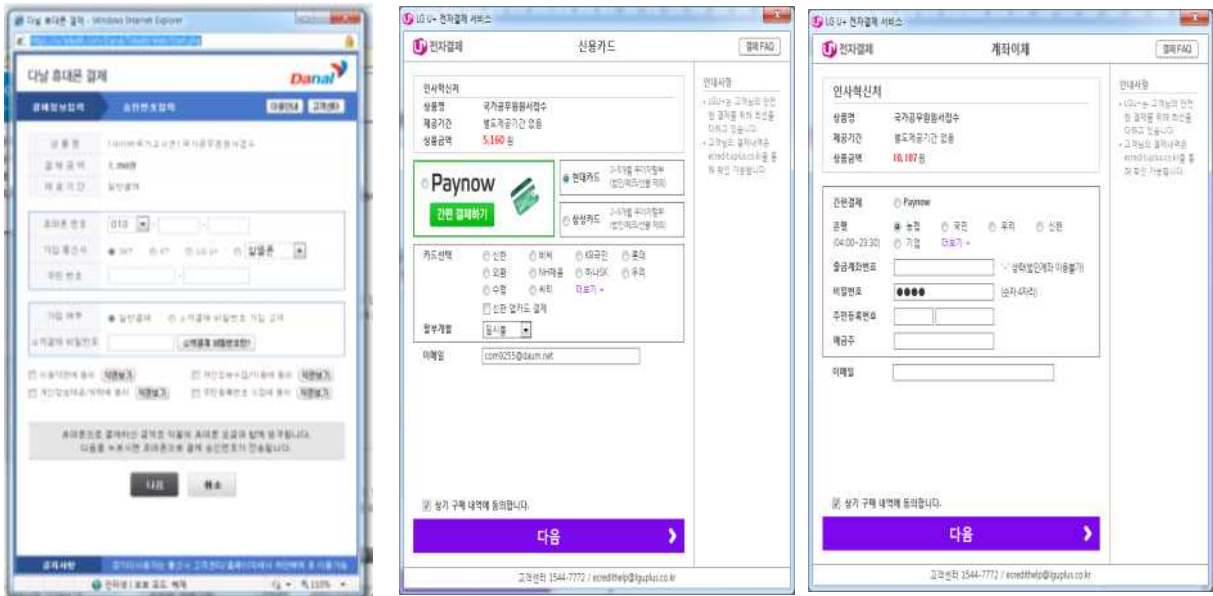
다날 휴대폰 결제 - Windows Internet Explorer

다날 휴대폰 결제

Danal

결제정보입력 | 승인번호입력

이용안내 | 고객센터

상품명 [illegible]
결제금액 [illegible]
제공기간 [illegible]

휴대폰 번호 010
가입 통신사 SKT KT LG U+ 알뜰폰
주민 번호

가입 여부 일반결제 소액결제 비밀번호 가입 결제
소액결제 비밀번호

이용약관에 동의 약관보기
개인정보수집/이용에 동의 약관보기
개인정보제공/위탁에 동의 약관보기
주민등록번호 수집에 동의 약관보기

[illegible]

다음 취소

공지사항

인터넷 | 보호 모드: 해제 110%

LG U+ 전자결제 서비스

전자결제 신용카드 결제FAQ

인사혁신처
상품명 국가공무원원서접수
제공기간 별도제공기간 없음
상품금액 5,160 원

Paynow
간편 결제하기

현대카드 2~3개월 무이자할부 (법인/체크/선불 제외)
삼성카드 2~5개월 무이자할부 (법인/체크/선불 제외)

카드선택 신한 비씨 KB국민 롯데 외환 NH채움 하나SK 우리 수협 씨티 더보기 +
신한 앱카드 결제
할부개월 일시불

이메일 com9255@daum.net

안내사항
LG U+는 고객님의 안전한 결제를 위해 최선을 다하고 있습니다.
고객님의 결제내역은 ecredit.uplus.co.kr을 통해 확인 가능합니다.

상기 구매 내역에 동의합니다.

다음

고객센터 1544-7772 / ecredithelp@lguplus.co.kr

LG U+ 전자결제 서비스

전자결제 계좌이체 결제FAQ

인사혁신처
상품명 국가공무원원서접수
제공기간 별도제공기간 없음
상품금액 10,107 원

간편결제 Paynow
은행 (04:00~23:30) 농협 국민 우리 신한 기업 더보기 +
출금계좌번호 '-' 생략(법인계좌 이용불가)
비밀번호 ●●●● (숫자 4자리)
주민등록번호
예금주

이메일

안내사항
LG U+는 고객님의 안전한 결제를 위해 최선을 다하고 있습니다.
고객님의 결제내역은 ecredit.uplus.co.kr을 통해 확인 가능합니다.

상기 구매 내역에 동의합니다.

다음

고객센터 1544-7772 / ecredithelp@lguplus.co.kr